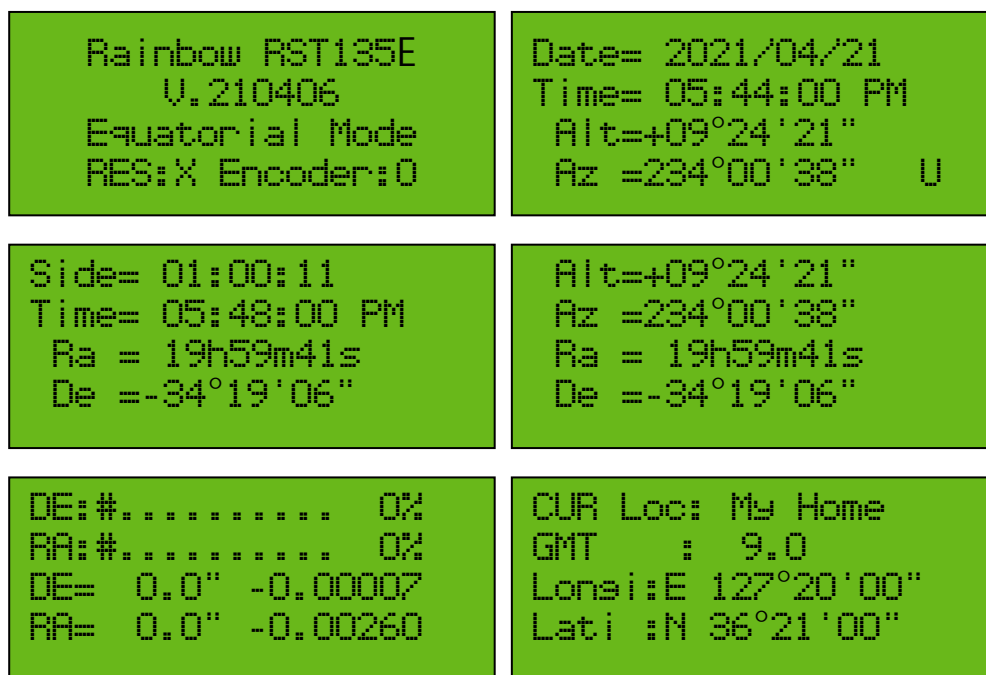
Rainbow RST135E
V.210406
Equatorial Mode
RES:X Encoder:0

Date= 2021/04/21
Time= 05:44:00 PM
Alt=+09°24'21"
Az =234°00'38" U

Side= 01:00:11
Time= 05:48:00 PM
Ra = 19h59m41s
De =-34°19'06"

Alt=+09°24'21"
Az =234°00'38"
Ra = 19h59m41s
De =-34°19'06"

DE:#.......... 0%
RA:#.......... 0%
DE= 0.0" -0.00007
RA= 0.0" -0.00260

CUR Loc: My Home
GMT : 9.0
Longi:E 127°20'00"
Lati :N 36°21'00"